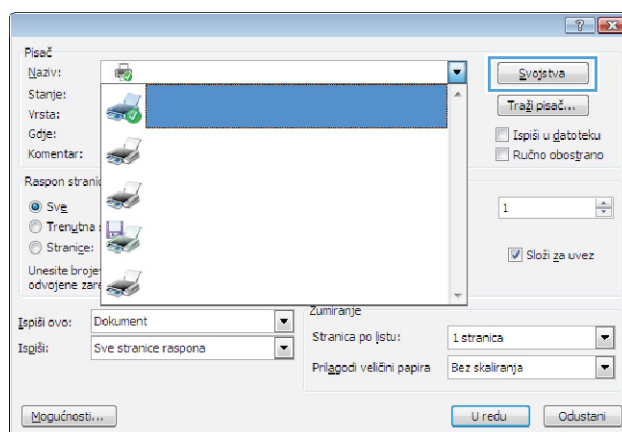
? X

Pisač
Naziv:
Stanje:
Vrsta:
Gdje:
Komentar:

Svojstva
Traži pisač...
Ispiši u datoteku
Ručno obostrano

Raspon strani
Sve
Trenutna
Stranice:
Unesite broje
odvojene zare

1

Složi za uvez

Zumiranje
Ispiši ovo: Dokument
Ispiši: Sve stranice raspona
Stranica po listu: 1 stranica
Prilagodi veličini papira Bez skaliranja

Mogućnosti...
U redu
Odustani